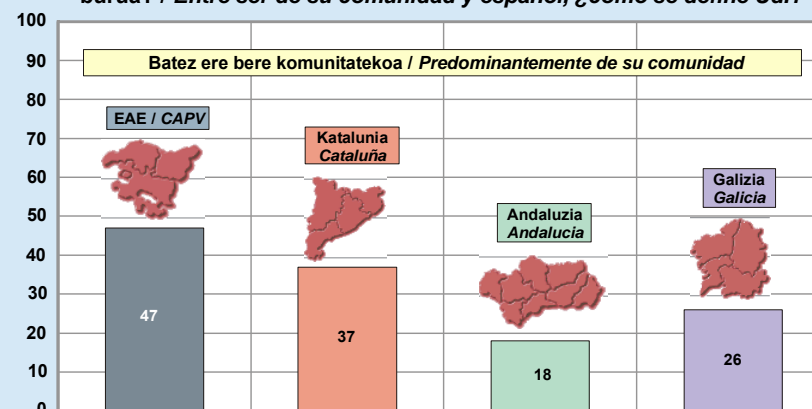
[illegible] / Entre ser de su comunidad y español, ¿cómo se define Ud.?

100
90
80
70
60
50
40
30
20
10
0

Batez ere bere komunitatekoa / *Predominantemente de su comunidad*

EAE / *CAPV*
47

Katalunia
*Cataluña*
37

Andaluzia
*Andalucia*
18

Galizia
*Galicia*
26